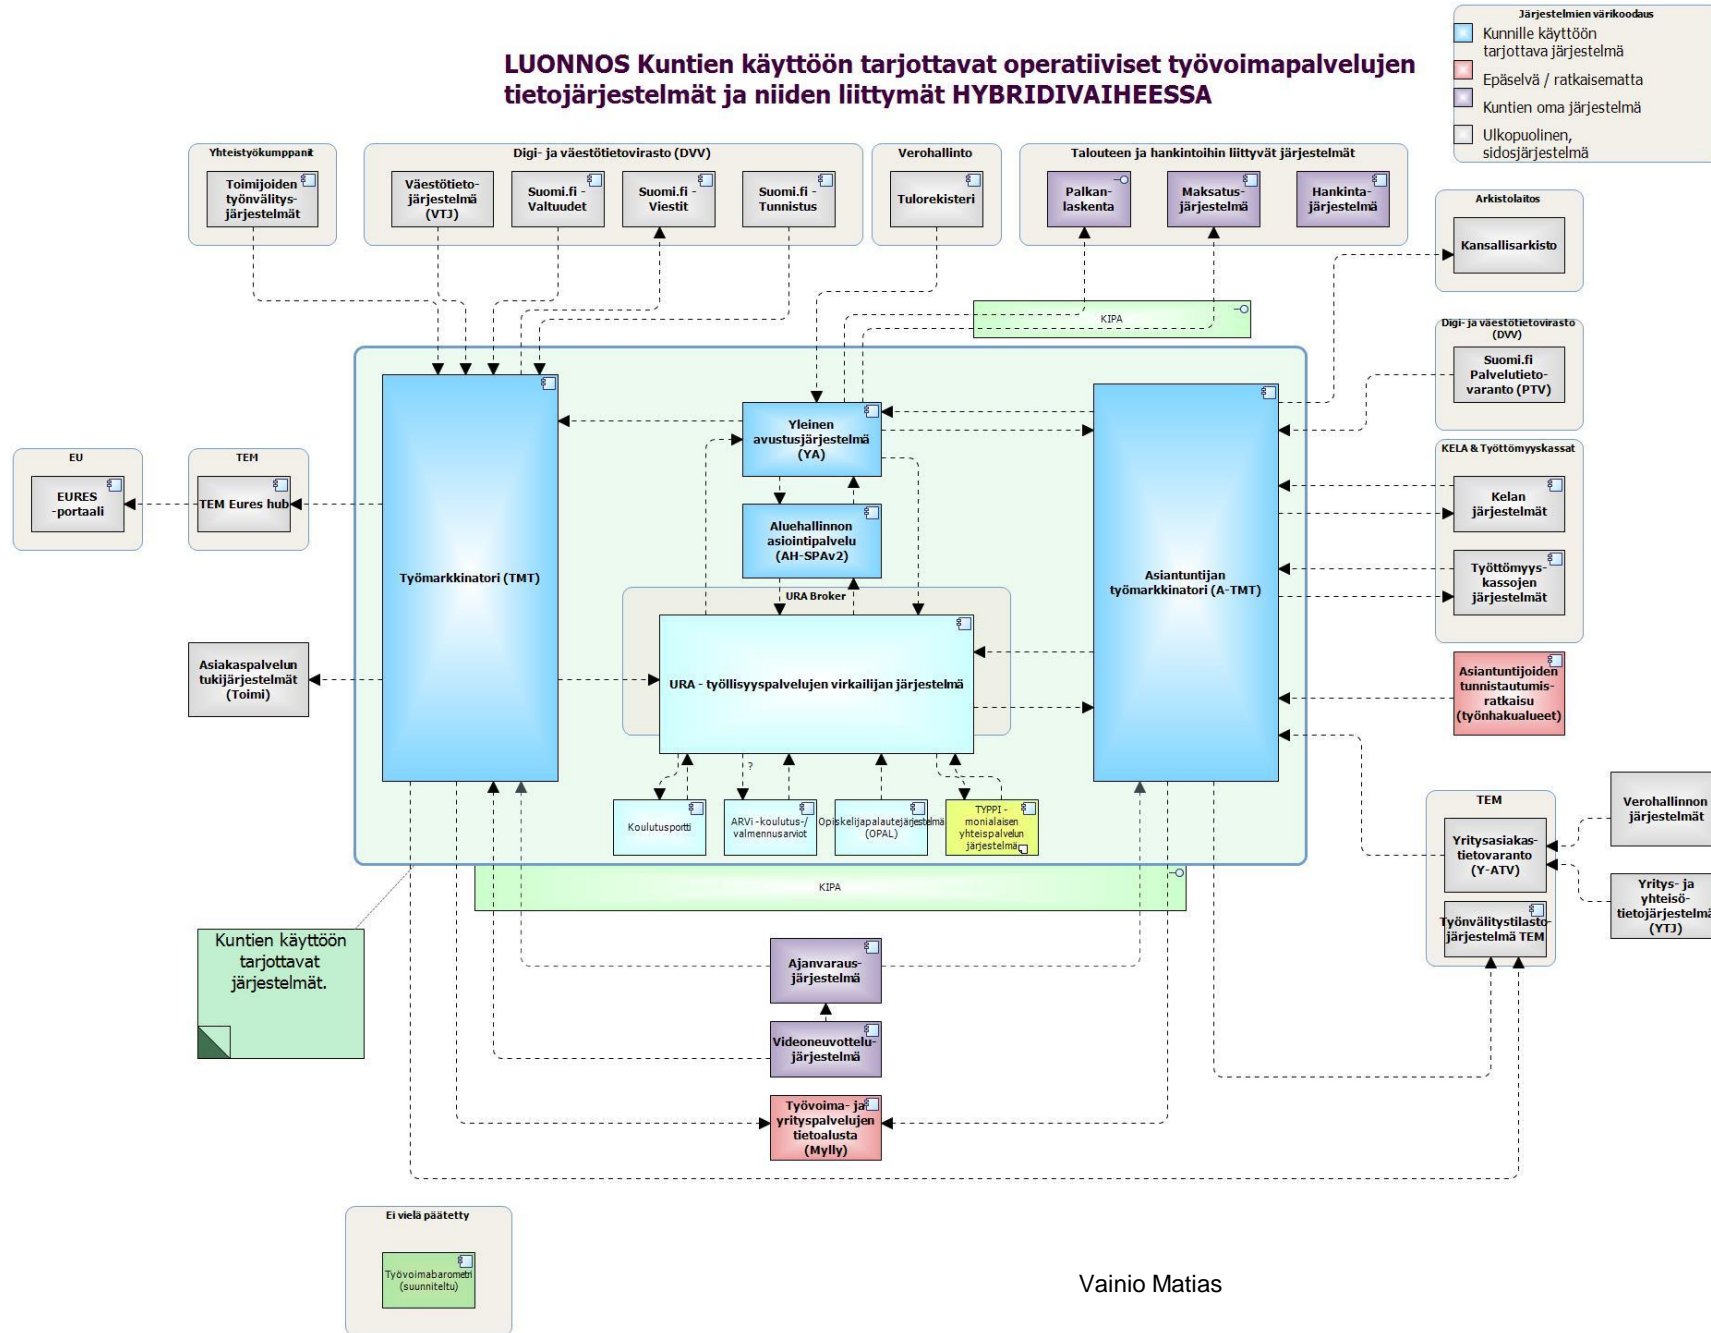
LUONNOS Kuntien käyttöön tarjottavat operatiiviset työvoimapalvelujen tietojärjestelmät ja niiden liittymät HYBRIDIVAIHEESSA

Järjestelmien värikoodaus
Kunnille käyttöön tarjottava järjestelmä
Epäselvä / ratkaisematta
Kuntien oma järjestelmä
Ulkopuolinen, sidosjärjestelmä

Yhteistyökumppanit
Toimijoiden työnvälitysjärjestelmät

Digi- ja väestötietovirasto (DVV)
Väestötietojärjestelmä (VTJ)
Suomi.fi - Valtuudet
Suomi.fi - Viestit
Suomi.fi - Tunnistus

Verohallinto
Tulorekisteri

Talouteen ja hankintoihin liittyvät järjestelmät
Palkanlaskenta
Maksatusjärjestelmä
Hankintajärjestelmä

Arkistolaitos
Kansallisarkisto

KIPA

Digi- ja väestötietovirasto (DVV)
Suomi.fi Palvelutietovaranto (PTV)

KELA & Työttömyyskassat
Kelan järjestelmät
Työttömyyskassojen järjestelmät

Asiantuntijoiden tunnistautumisratkaisu (työnhakualueet)

EU
EURES -portaali

TEM
TEM Eures hub

Työmarkkinatori (TMT)

Yleinen avustusjärjestelmä (YA)

Aluehallinnon asiointipalvelu (AH-SPAv2)

URA Broker

URA - työllisyyspalvelujen virkailijan järjestelmä

Asiantuntijan työmarkkinatori (A-TMT)

Asiakaspalvelun tukijärjestelmät (Toimi)

Koulutusportti
?
ARVi -koulutus-/ valmennusarviot
Opiskelijapalautejärjestelmä (OPAL)
TYPPI - monialaisen yhteispalvelun järjestelmä

KIPA

TEM
Yritysasiakastietovaranto (Y-ATV)
Työnvälitystilastojärjestelmä TEM

Verohallinnon järjestelmät

Yritys- ja yhteisötietojärjestelmä (YTJ)

Kuntien käyttöön tarjottavat järjestelmät.

Ajanvarausjärjestelmä

Videoneuvottelujärjestelmä

Työvoima- ja yrityspalvelujen tietoalusta (Mylly)

Ei vielä päätetty
Työvoimabarometri (suunniteltu)

Vainio Matias